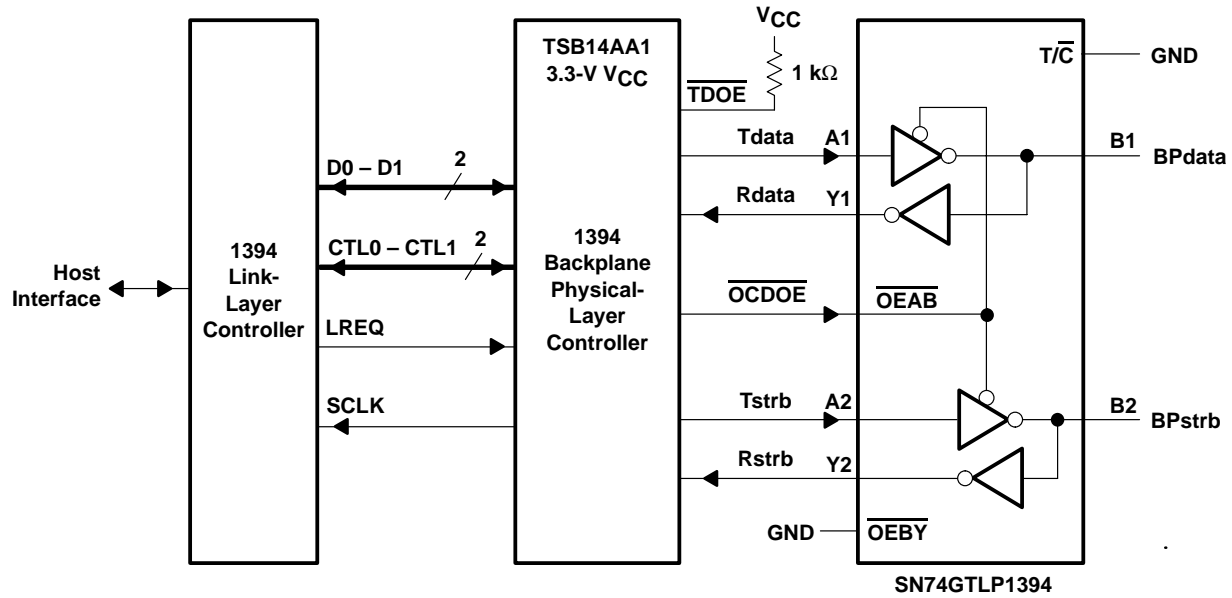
Host Interface

1394 Link-Layer Controller

D0 – D1
2
CTL0 – CTL1
2
LREQ
SCLK

TSB14AA1
3.3-V $V_{CC}$
$\overline{TDOE}$
$V_{CC}$
1 kΩ

1394 Backplane Physical-Layer Controller

Tdata
Rdata
$\overline{OCDOE}$
Tstrb
Rstrb
GND

A1
Y1
$\overline{OEAB}$
A2
Y2
$\overline{OEBY}$

T/$\overline{C}$
GND
B1
BPdata
B2
BPstrb

SN74GTLP1394